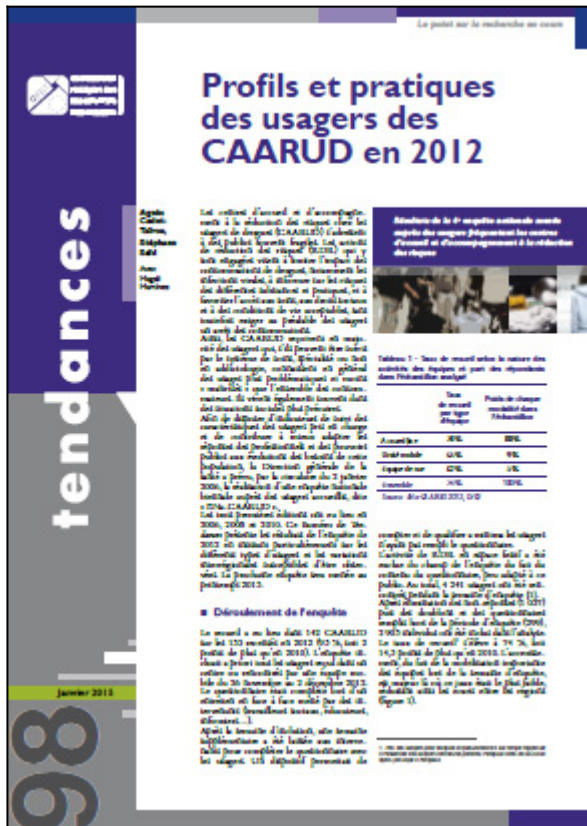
Le point sur la recherche en cours

Profils et pratiques des usagers des CAARUD en 2012

tendances

Janvier 2015

98

Résultats de la 4e enquête nationale menée auprès des usagers fréquentant les centres d'accueil et d'accompagnement à la réduction des risques

Déroulement de l'enquête

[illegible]